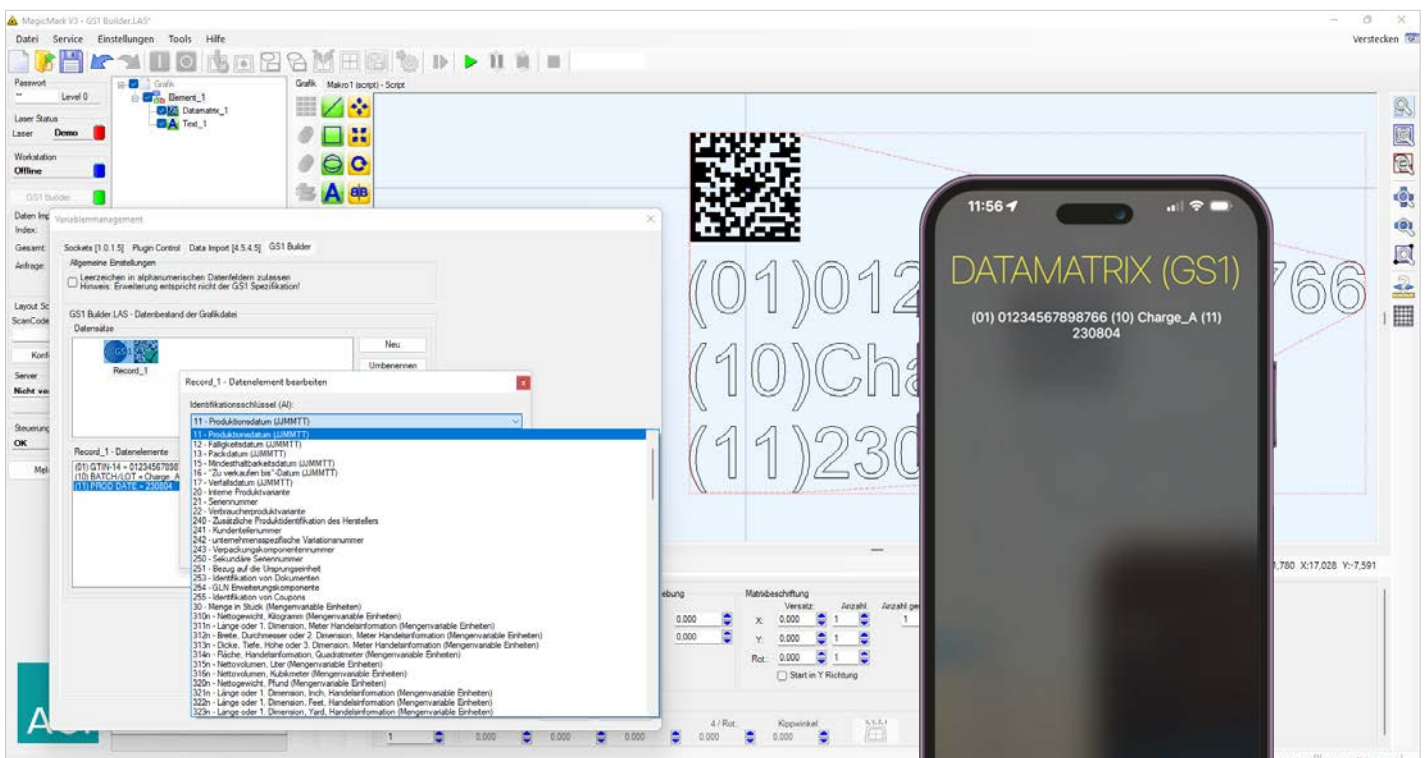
MagicMark V3 - GS1 Builder.LAS*

Datei Service Einstellungen Tools Hilfe

Verstecken

Passwort
Level 0

Laser Status
Laser Demo

Workstation
Offline

GS1 Builder

Grafik
Element_1
Datamatrix_1
Text_1

Grafik Makro1 (script) - Script

Variablenmanagement

Sockets [1.0.1.5] Plugin Control Data Import [4.5.4.5] GS1 Builder

Allgemeine Einstellungen

Leerzeichen in alphanumerischen Datenfeldern zulassen
Hinweis: Erweiterung entspricht nicht der GS1 Spezifikation!

GS1 Builder.LAS - Datenbestand der Grafikdatei
Datensätze

Record_1

Neu
Umbenennen

Record_1 - Datenelemente
(01) GTIN-14 = 01234567898
(10) BATCH/LOT = Charge_A
(11) PROD DATE = 230804

Record_1 - Datenelement bearbeiten

Identifikationsschlüssel (AI):
11 - Produktionsdatum (JJMMTT)

11 - Produktionsdatum (JJMMTT)
12 - Fälligkeitsdatum (JJMMTT)
13 - Packdatum (JJMMTT)
15 - Mindesthaltbarkeitsdatum (JJMMTT)
16 - "Zu verkaufen bis"-Datum (JJMMTT)
17 - Verfallsdatum (JJMMTT)
20 - Interne Produktvariante
21 - Seriennummer
22 - Verbraucherproduktvariante
240 - Zusätzliche Produktidentifikation des Herstellers
241 - Kundenteilenummer
242 - unternehmensspezifische Variationsnummer
243 - Verpackungskomponentennummer
250 - Sekundäre Seriennummer
251 - Bezug auf die Ursprungseinheit
253 - Identifikation von Dokumenten
254 - GLN Erweiterungskomponente
255 - Identifikation von Coupons
30 - Menge in Stück (Mengenvariable Einheiten)
310n - Nettogewicht, Kilogramm (Mengenvariable Einheiten)
311n - Länge oder 1. Dimension, Meter Handelsinformation (Mengenvariable Einheiten)
312n - Breite, Durchmesser oder 2. Dimension, Meter Handelsinformation (Mengenvariable Einheiten)
313n - Dicke, Tiefe, Höhe oder 3. Dimension, Meter Handelsinformation (Mengenvariable Einheiten)
314n - Fläche, Handelsinformation, Quadratmeter (Mengenvariable Einheiten)
315n - Nettovolumen, Liter (Mengenvariable Einheiten)
316n - Nettovolumen, Kubikmeter (Mengenvariable Einheiten)
320n - Nettogewicht, Pfund (Mengenvariable Einheiten)
321n - Länge oder 1. Dimension, Inch, Handelsinformation (Mengenvariable Einheiten)
322n - Länge oder 1. Dimension, Feet, Handelsinformation (Mengenvariable Einheiten)
323n - Länge oder 1. Dimension, Yard, Handelsinformation (Mengenvariable Einheiten)

(01)012 766
(10)Cha
(11)230

11:56

DATAMATRIX (GS1)

(01) 01234567898766 (10) Charge_A (11) 230804

1,780 X:17,028 Y:-7,591

Matrixbeschriftung
Versatz Anzahl Anzahl ge
X: 0.000 1 1
Y: 0.000 1
Rot: 0.000 1
Start in Y Richtung

Kippwinkel